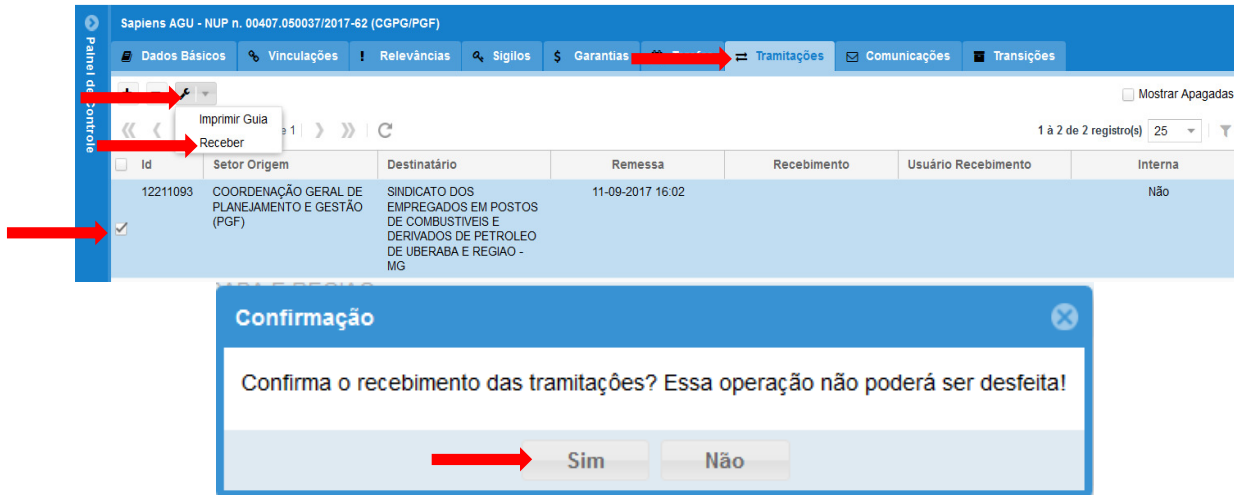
Painel de Controle

Sapiens AGU - NUP n. 00407.050037/2017-62 (CGPG/PGF)

Dados Básicos | Vinculações | Relevâncias | Sigilos | Garantias | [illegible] | Tramitações | Comunicações | Transições

Mostrar Apagadas

Imprimir Guia
Receber

1 à 2 de 2 registro(s) 25

| Id | Setor Origem | Destinatário | Remessa | Recebimento | Usuário Recebimento | Interna |
|---|---|---|---|---|---|---|
| 12211093 | COORDENAÇÃO GERAL DE PLANEJAMENTO E GESTÃO (PGF) | SINDICATO DOS EMPREGADOS EM POSTOS DE COMBUSTIVEIS E DERIVADOS DE PETROLEO DE UBERABA E REGIAO - MG | 11-09-2017 16:02 | | | Não |

Confirmação

Confirma o recebimento das tramitações? Essa operação não poderá ser desfeita!

Sim Não